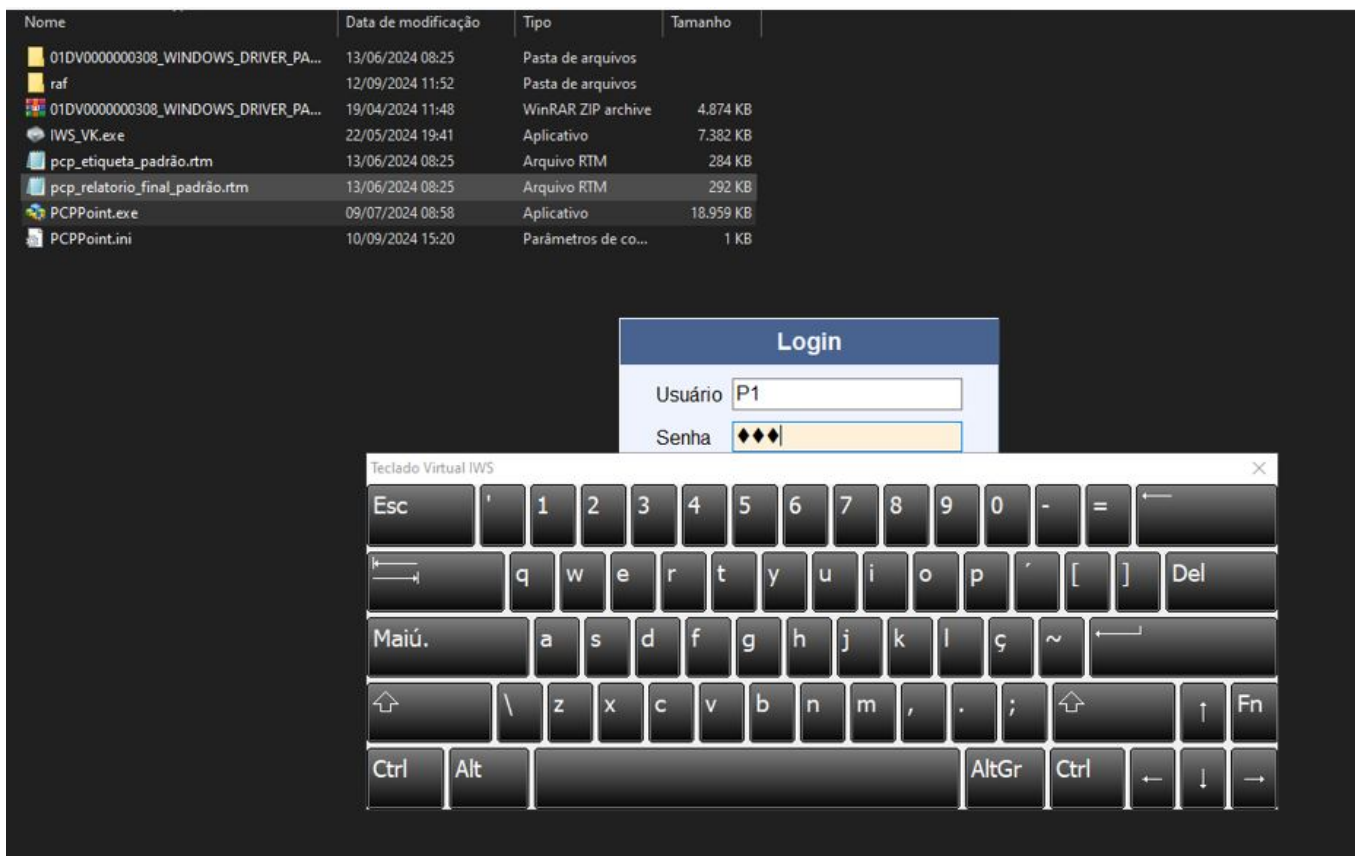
| Nome | Data de modificação | Tipo | Tamanho |
|---|---|---|---|
| 01DV0000000308_WINDOWS_DRIVER_PA... | 13/06/2024 08:25 | Pasta de arquivos | |
| raf | 12/09/2024 11:52 | Pasta de arquivos | |
| 01DV0000000308_WINDOWS_DRIVER_PA... | 19/04/2024 11:48 | WinRAR ZIP archive | 4.874 KB |
| IWS_VK.exe | 22/05/2024 19:41 | Aplicativo | 7.382 KB |
| pcp_etiqueta_padrão.rtm | 13/06/2024 08:25 | Arquivo RTM | 284 KB |
| pcp_relatorio_final_padrão.rtm | 13/06/2024 08:25 | Arquivo RTM | 292 KB |
| PCPPoint.exe | 09/07/2024 08:58 | Aplicativo | 18.959 KB |
| PCPPoint.ini | 10/09/2024 15:20 | Parâmetros de co... | 1 KB |

Login
Usuário P1
Senha ♦♦♦

Teclado Virtual IWS
Esc ' 1 2 3 4 5 6 7 8 9 0 - =
q w e r t y u i o p ´ [ ] Del
Maiú. a s d f g h j k l ç ~
\ z x c v b n m , . ; ↑ Fn
Ctrl Alt AltGr Ctrl ← ↓ →